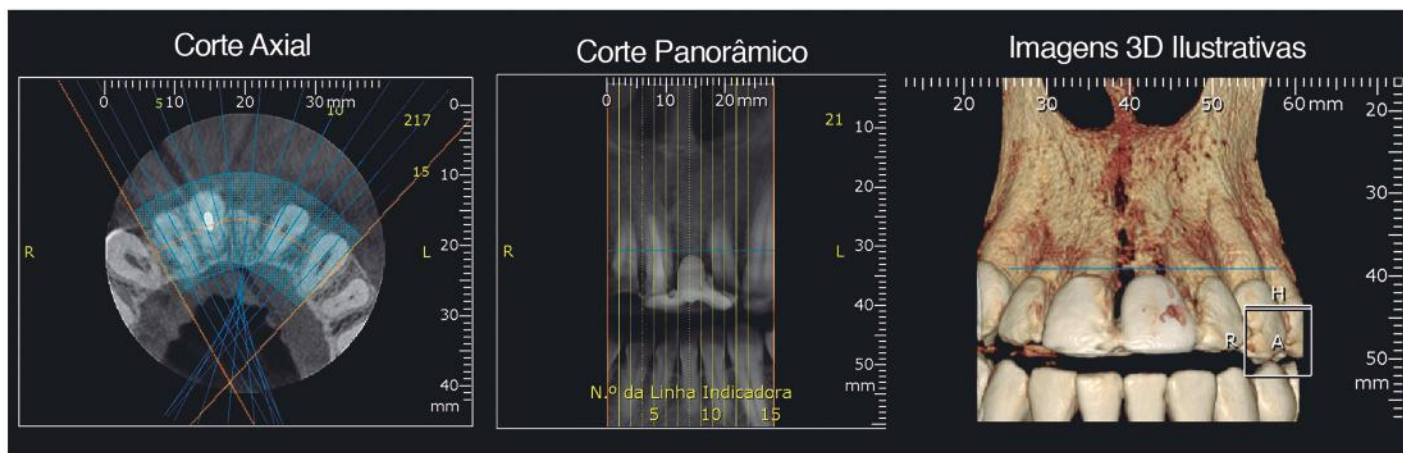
Corte Axial

0 5 10 20 30 mm
10
217
15
0
10
20
30
40
mm
R
L

Corte Panorâmico

0 10 20 mm
21
10
20
30
40
50
mm
R
L
N.º da Linha Indicadora
5 10 15

Imagens 3D Ilustrativas

20 30 40 50 60 mm
20
30
40
50
mm
H
R
A